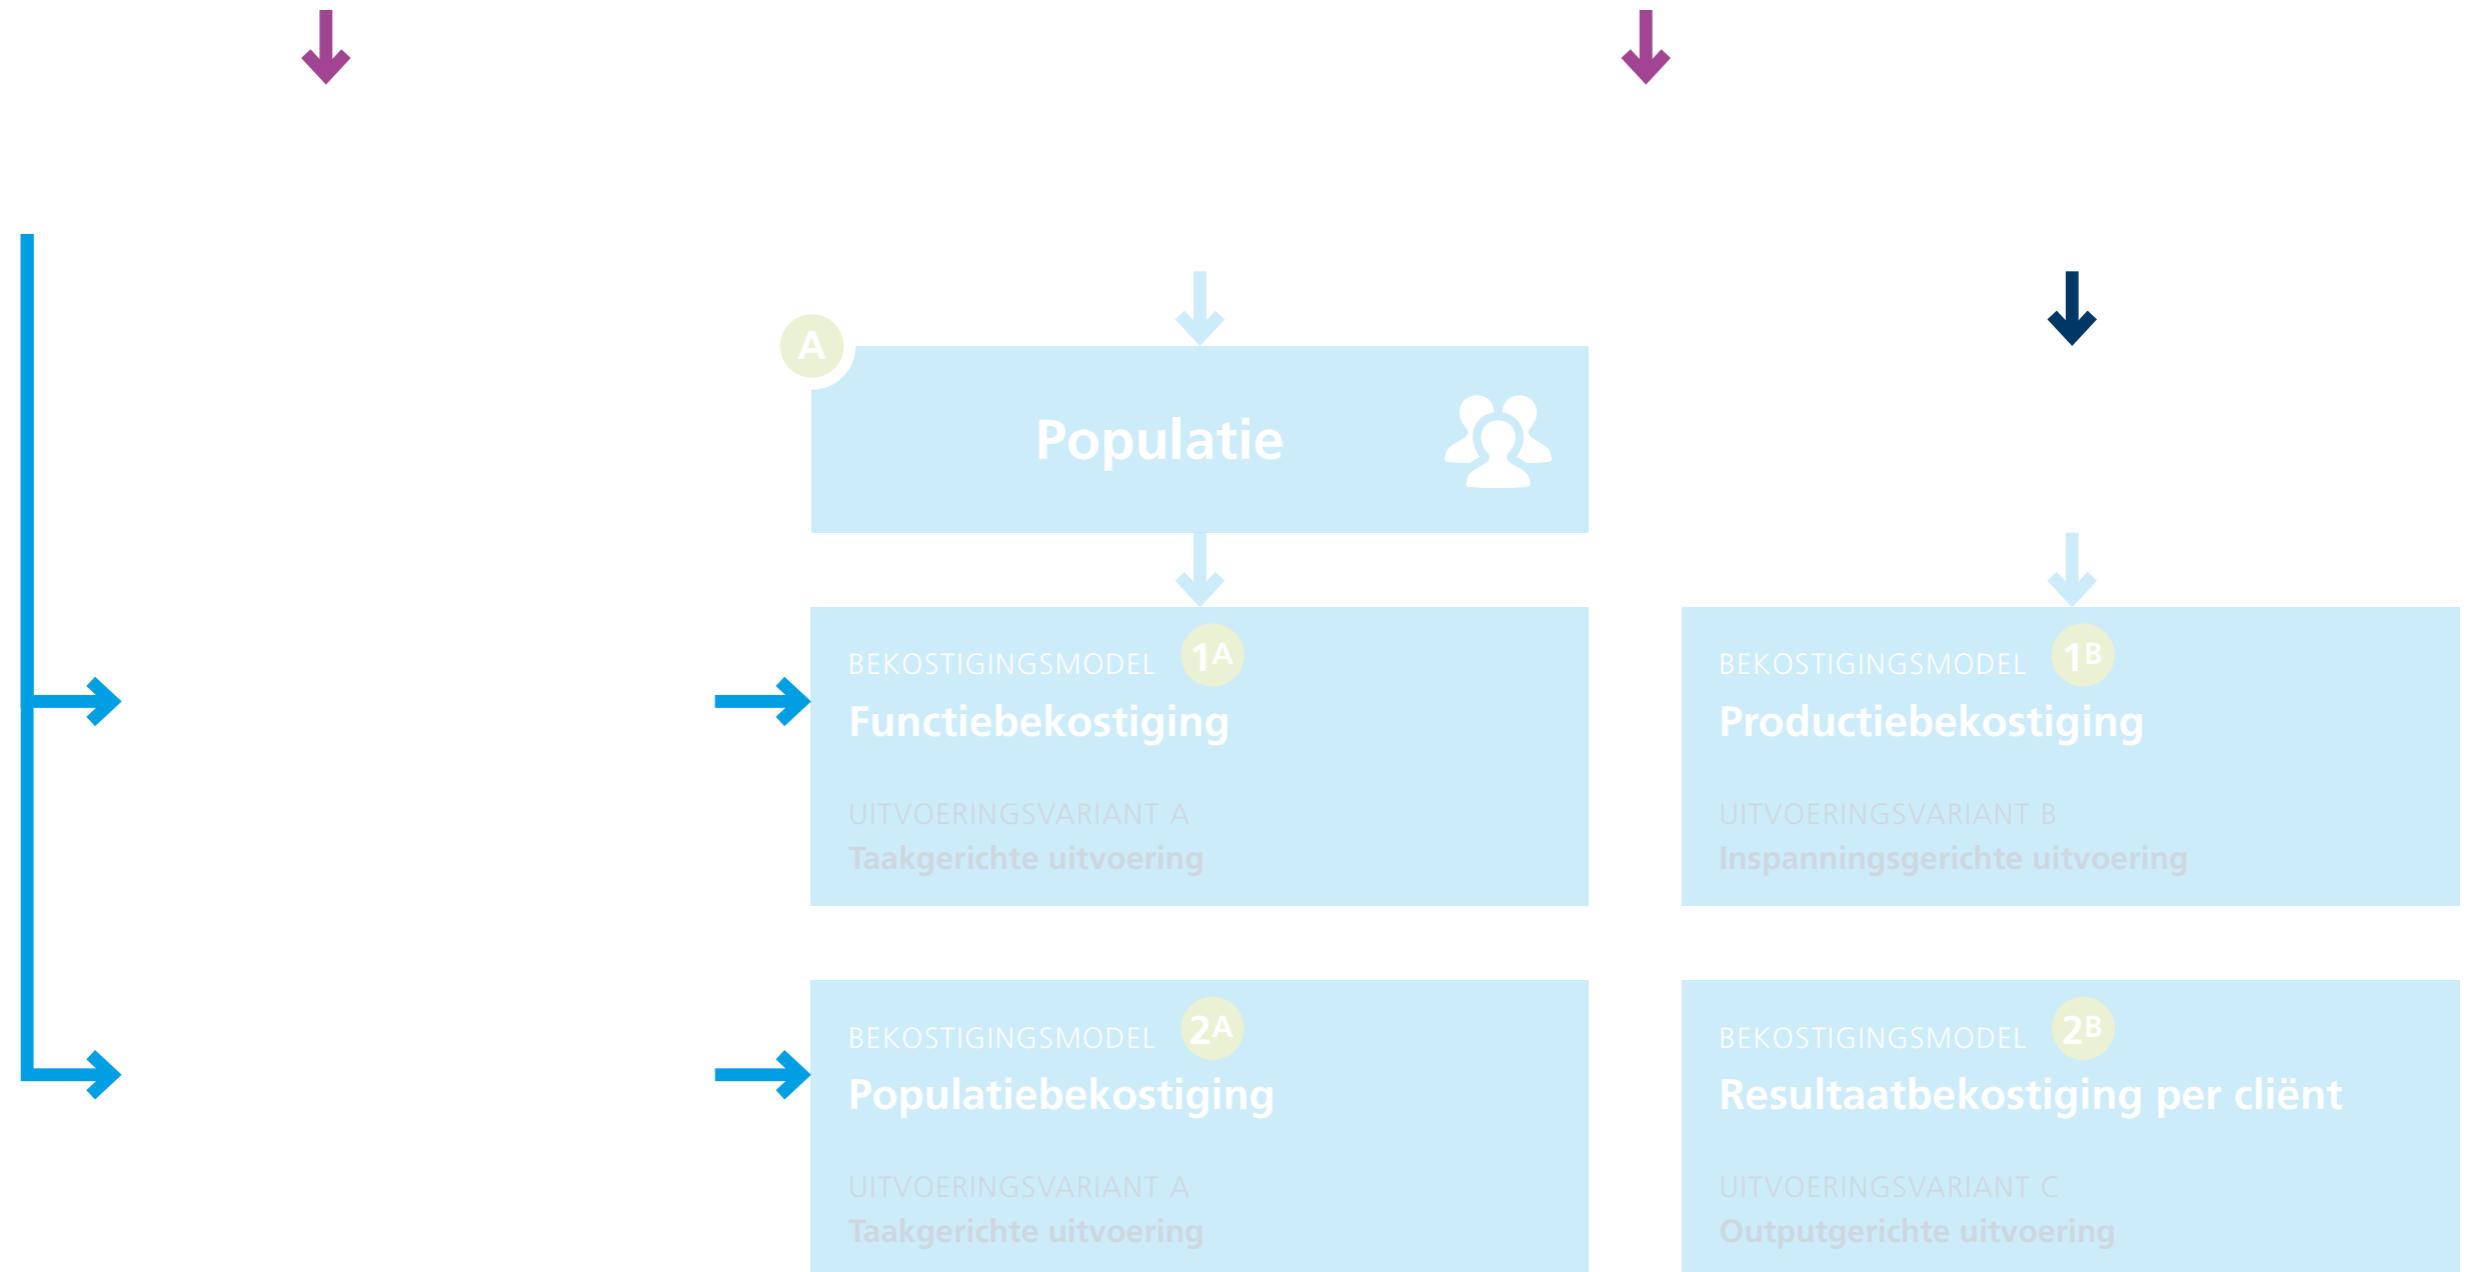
A

Populatie

BEKOSTIGINGSMODEL 1A
Functiebekostiging

UITVOERINGSVARIANT A
Taakgerichte uitvoering

BEKOSTIGINGSMODEL 1B
Productiebekostiging

UITVOERINGSVARIANT B
Inspanningsgerichte uitvoering

BEKOSTIGINGSMODEL 2A
Populatiebekostiging

UITVOERINGSVARIANT A
Taakgerichte uitvoering

BEKOSTIGINGSMODEL 2B
Resultaatbekostiging per cliënt

UITVOERINGSVARIANT C
Outputgerichte uitvoering